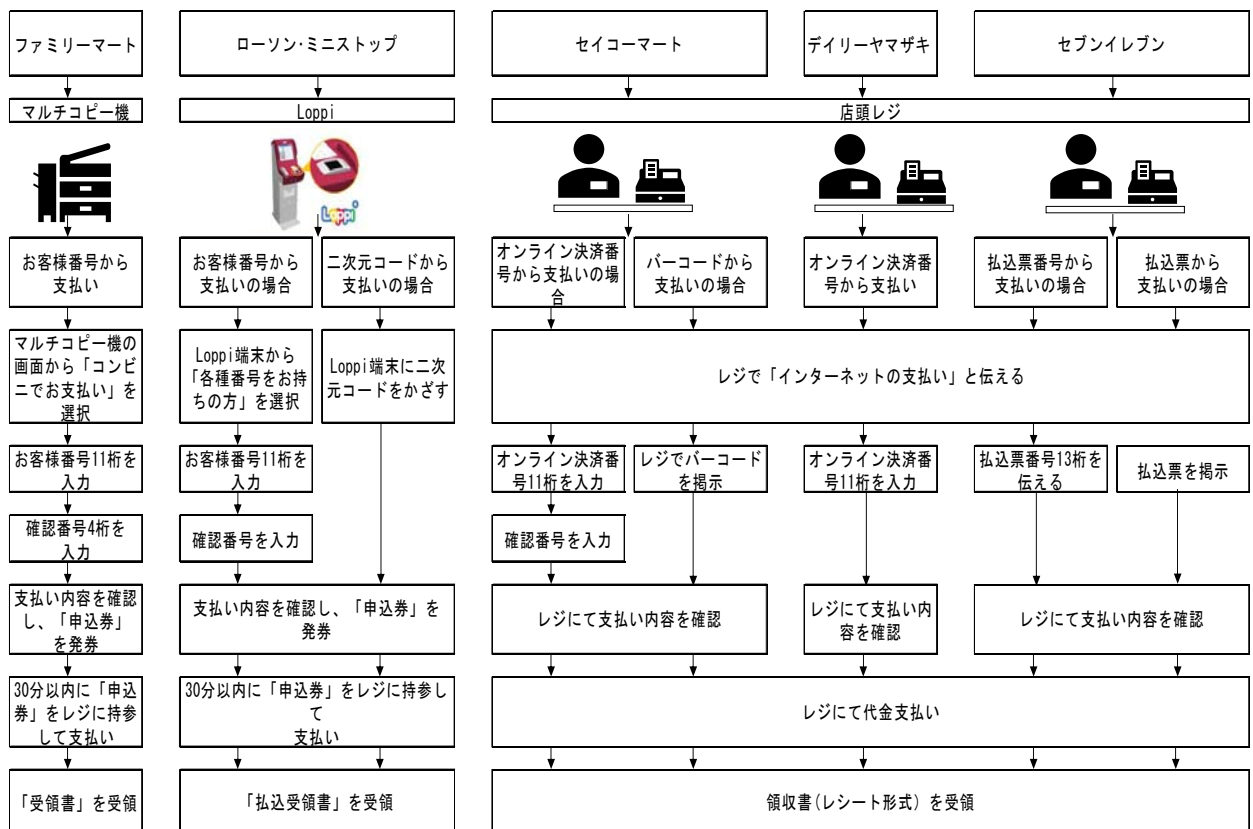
ファミリーマート

ローソン･ミニストップ

セイコーマート

デイリーヤマザキ

セブンイレブン

マルチコピー機

Loppi

店頭レジ

Loppi

お客様番号から支払い

お客様番号から支払いの場合

二次元コードから支払いの場合

オンライン決済番号から支払いの場合

バーコードから支払いの場合

オンライン決済番号から支払い

払込票番号から支払いの場合

払込票から支払いの場合

マルチコピー機の画面から「コンビニでお支払い」を選択

Loppi端末から「各種番号をお持ちの方」を選択

Loppi端末に二次元コードをかざす

レジで「インターネットの支払い」と伝える

お客様番号11桁を入力

お客様番号11桁を入力

オンライン決済番号11桁を入力

レジでバーコードを掲示

オンライン決済番号11桁を入力

払込票番号13桁を伝える

払込票を掲示

確認番号4桁を入力

確認番号を入力

確認番号を入力

支払い内容を確認し、「申込券」を発券

支払い内容を確認し、「申込券」を発券

レジにて支払い内容を確認

レジにて支払い内容を確認

レジにて支払い内容を確認

30分以内に「申込券」をレジに持参して支払い

30分以内に「申込券」をレジに持参して
支払い

レジにて代金支払い

「受領書」を受領

「払込受領書」を受領

領収書(レシート形式)を受領